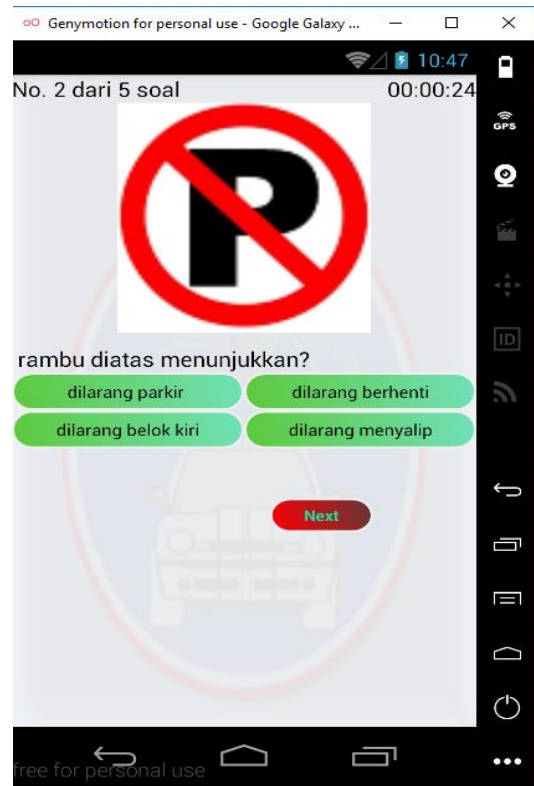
Genymotion for personal use - Google Galaxy ...

10:47

No. 2 dari 5 soal

00:00:24

GPS

ID

rambu diatas menunjukkan?

dilarang parkir

dilarang berhenti

dilarang belok kiri

dilarang menyalip

Next

free for personal use